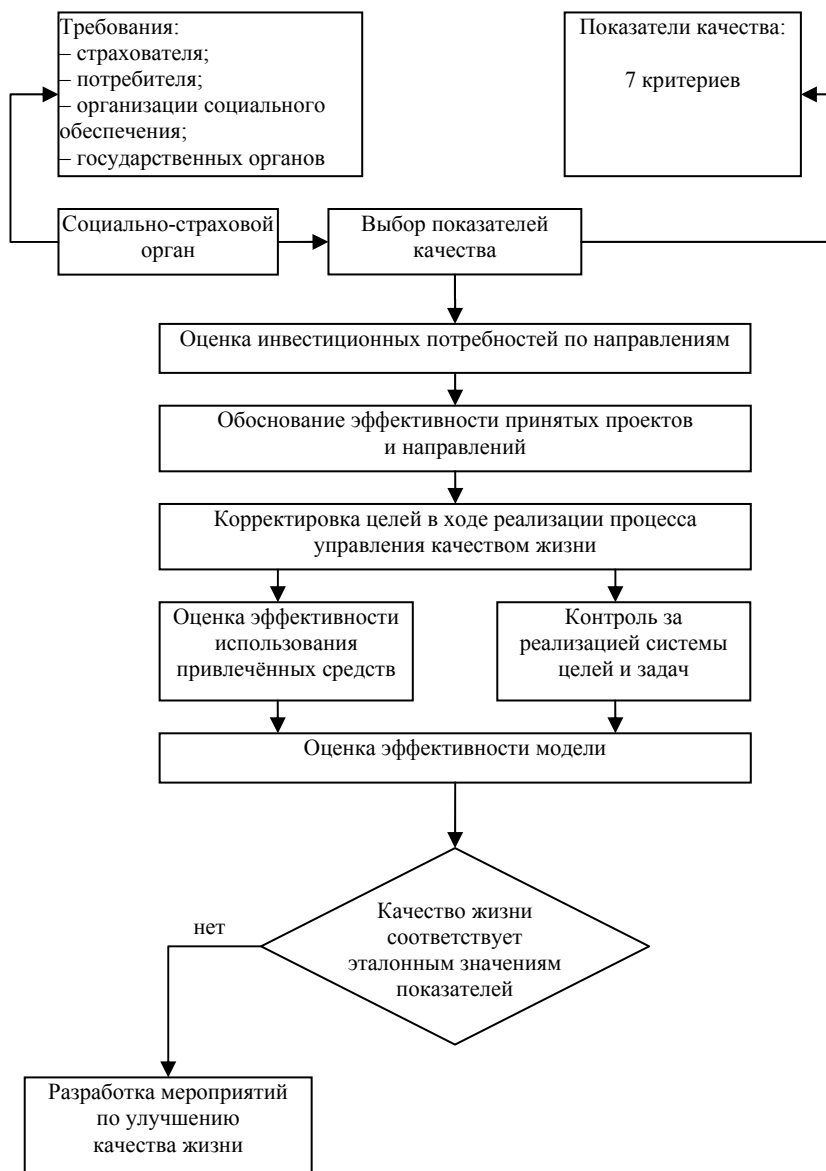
Требования:
– страхователя;
– потребителя;
– организации социального обеспечения;
– государственных органов

Показатели качества:

7 критериев

Социально-страховой орган

Выбор показателей качества

Оценка инвестиционных потребностей по направлениям

Обоснование эффективности принятых проектов и направлений

Корректировка целей в ходе реализации процесса управления качеством жизни

Оценка эффективности использования привлечённых средств

Контроль за реализацией системы целей и задач

Оценка эффективности модели

Качество жизни соответствует эталонным значениям показателей

нет

Разработка мероприятий по улучшению качества жизни